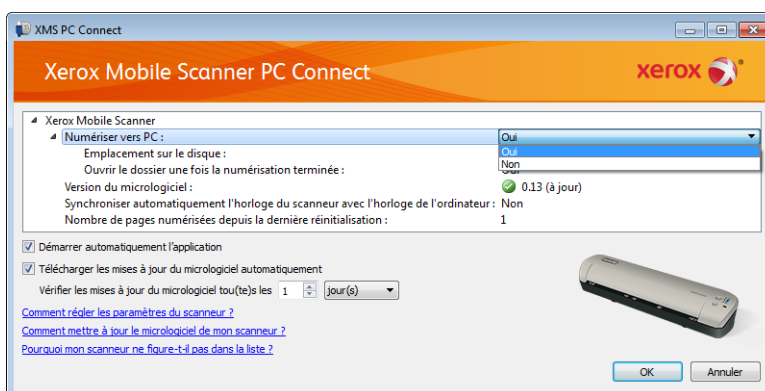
XMS PC Connect

Xerox Mobile Scanner PC Connect

xerox

Xerox Mobile Scanner
Numériser vers PC : Oui
Oui
Non
Emplacement sur le disque :
Ouvrir le dossier une fois la numérisation terminée : Oui
Version du micrologiciel : 0.13 (à jour)
Synchroniser automatiquement l'horloge du scanneur avec l'horloge de l'ordinateur : Non
Nombre de pages numérisées depuis la dernière réinitialisation : 1

Démarrer automatiquement l'application

Télécharger les mises à jour du micrologiciel automatiquement

Vérifier les mises à jour du micrologiciel tou(te)s les 1 jour(s)

Comment régler les paramètres du scanneur ?

Comment mettre à jour le micrologiciel de mon scanneur ?

Pourquoi mon scanneur ne figure-t-il pas dans la liste ?

OK Annuler